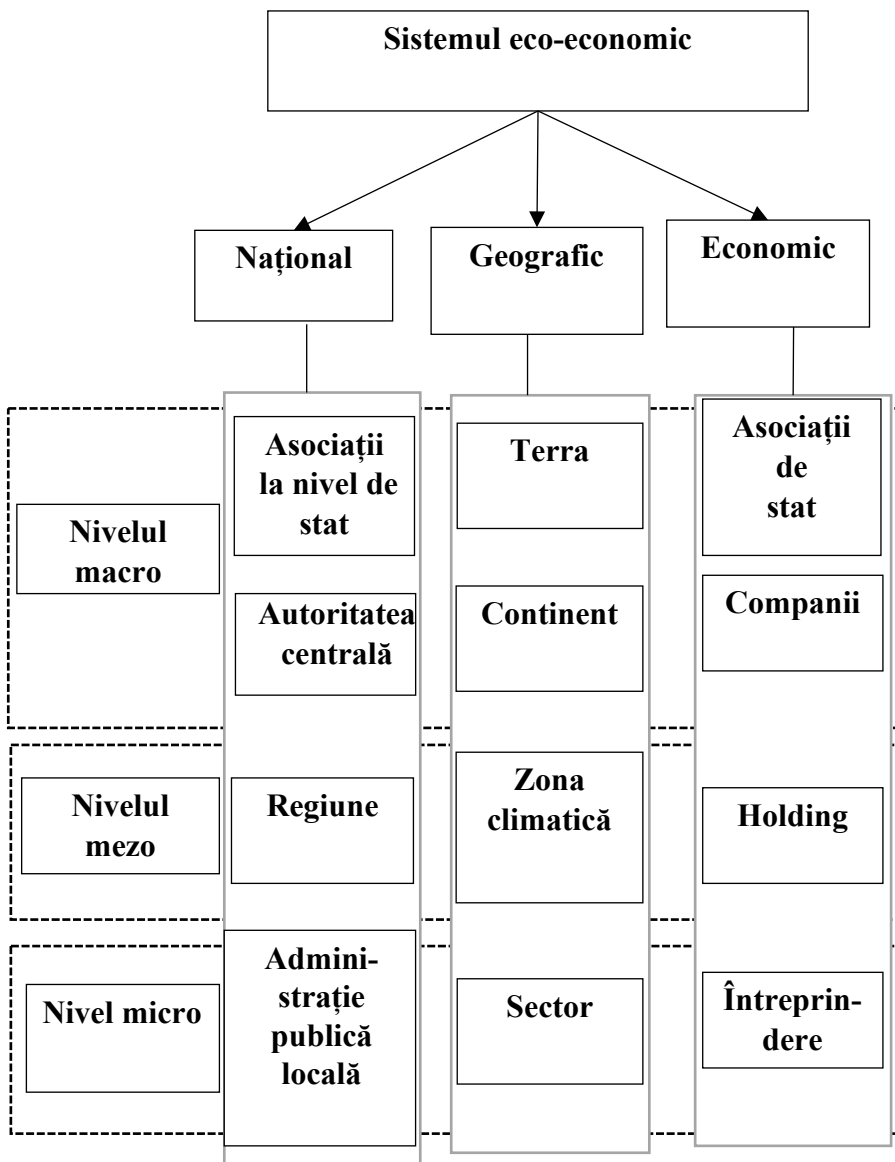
Sistemul eco-economic

Național

Geografic

Economic

Nivelul macro

Asociații la nivel de stat

Autoritatea centrală

Terra

Continent

Asociații de stat

Companii

Nivelul mezo

Regiune

Zona climatică

Holding

Nivel micro

Administrație publică locală

Sector

Întreprindere